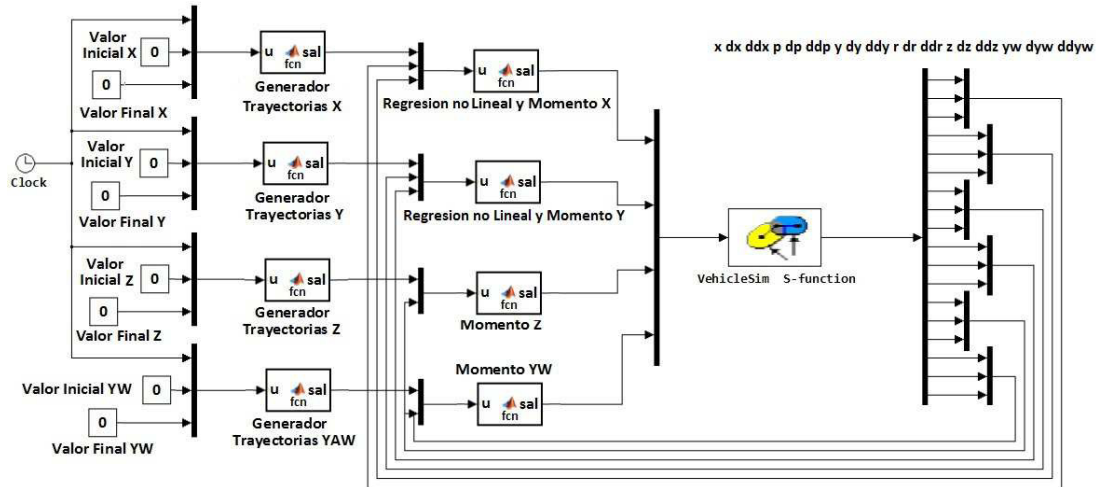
x dx ddx p dp ddp y dy ddy r dr ddr z dz ddz yw dyw ddyw

Valor Inicial X
0
0
Valor Final X
u sal fcn
Generador Trayectorias X
u sal fcn
Regresion no Lineal y Momento X

Clock

Valor Inicial Y
0
0
Valor Final Y
u sal fcn
Generador Trayectorias Y
u sal fcn
Regresion no Lineal y Momento Y

VehicleSim S-function

Valor Inicial Z
0
0
Valor Final Z
u sal fcn
Generador Trayectorias Z
u sal fcn
Momento Z

Momento YW
Valor Inicial YW
0
0
Valor Final YW
u sal fcn
Generador Trayectorias YAW
u sal fcn